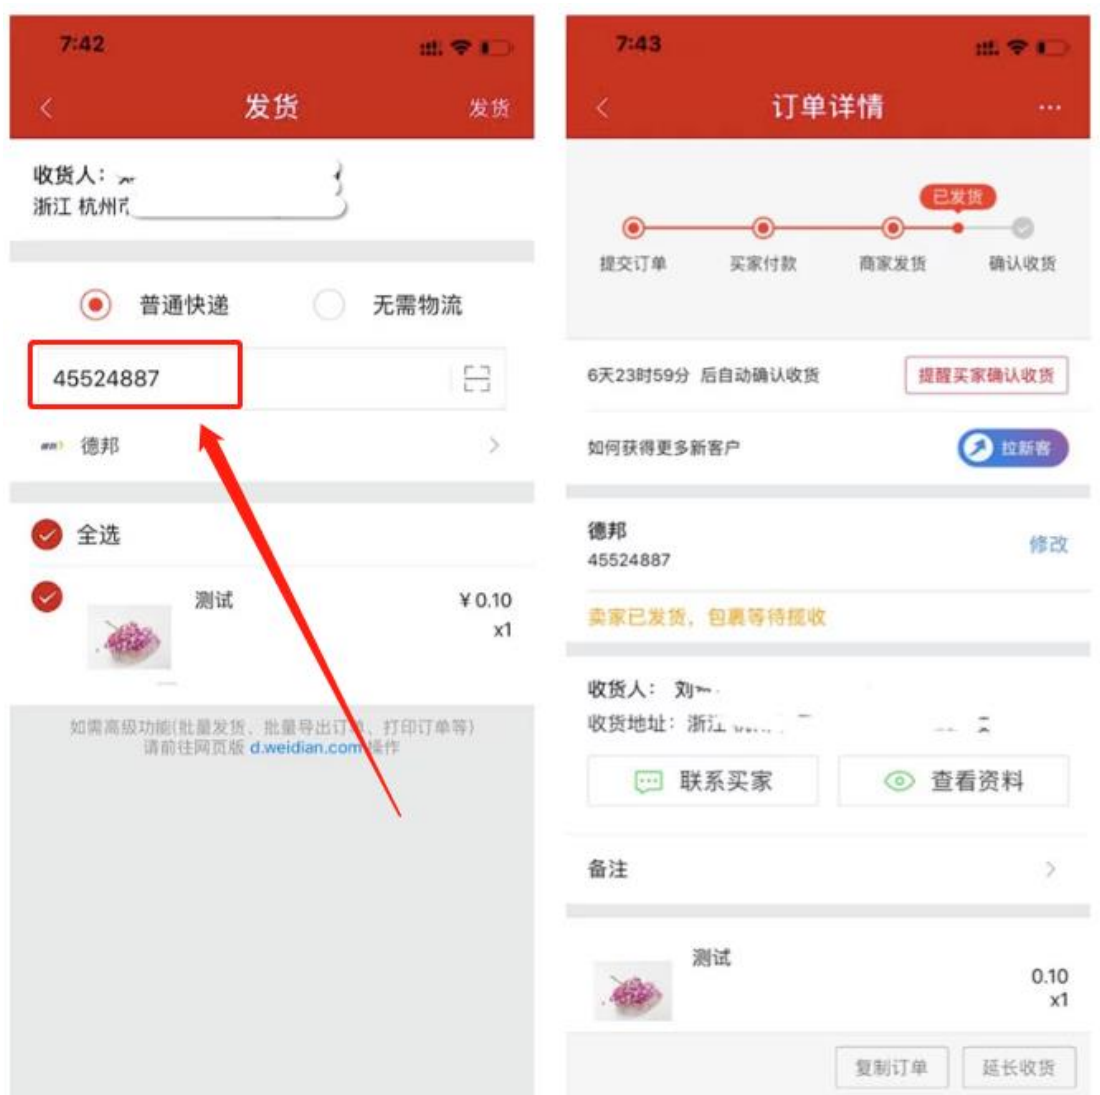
7:42

发货 发货

收货人：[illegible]
浙江 杭州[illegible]

普通快递 无需物流

45524887

德邦

全选

测试 ¥0.10
x1

如需高级功能(批量发货、批量导出订单、打印订单等)
请前往网页版 d.weidian.com 操作

7:43

订单详情 ···

已发货

提交订单 买家付款 商家发货 确认收货

6天23时59分 后自动确认收货 提醒买家确认收货

如何获得更多新客户 拉新客

德邦
45524887 修改

卖家已发货，包裹等待揽收

收货人：刘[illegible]
收货地址：浙江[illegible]

联系买家 查看资料

备注

测试
0.10
x1

复制订单 延长收货